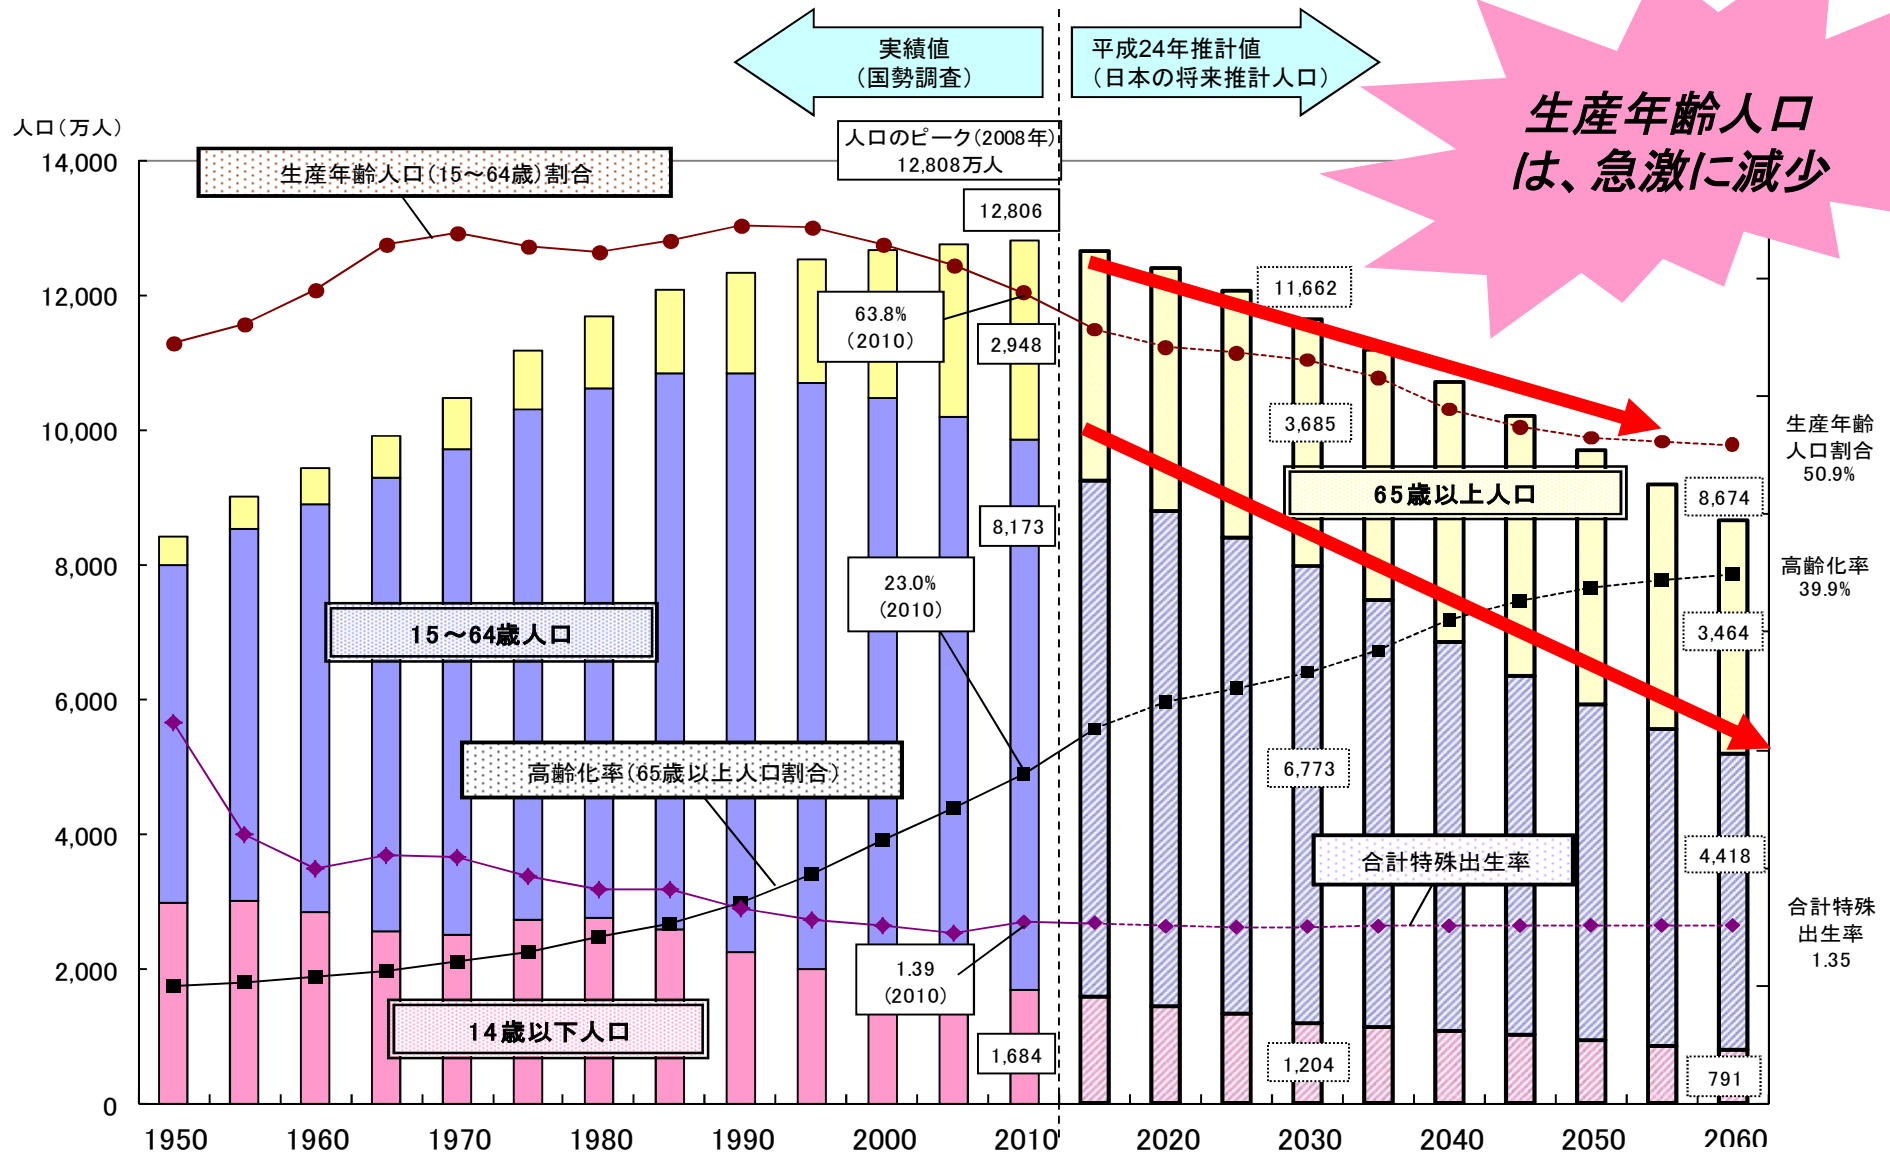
実績値
（国勢調査）

平成24年推計値
（日本の将来推計人口）

生産年齢人口は、急激に減少

人口（万人）

14,000
12,000
10,000
8,000
6,000
4,000
2,000
0

生産年齢人口（15～64歳）割合

人口のピーク（2008年）
12,808万人

12,806

63.8%
（2010）

2,948

11,662

3,685

65歳以上人口

8,173

23.0%
（2010）

15～64歳人口

高齢化率（65歳以上人口割合）

6,773

合計特殊出生率

1.39
（2010）

14歳以下人口

1,684

1,204

8,674

3,464

4,418

791

生産年齢人口割合
50.9%

高齢化率
39.9%

合計特殊出生率
1.35

1950
1960
1970
1980
1990
2000
2010
2020
2030
2040
2050
2060